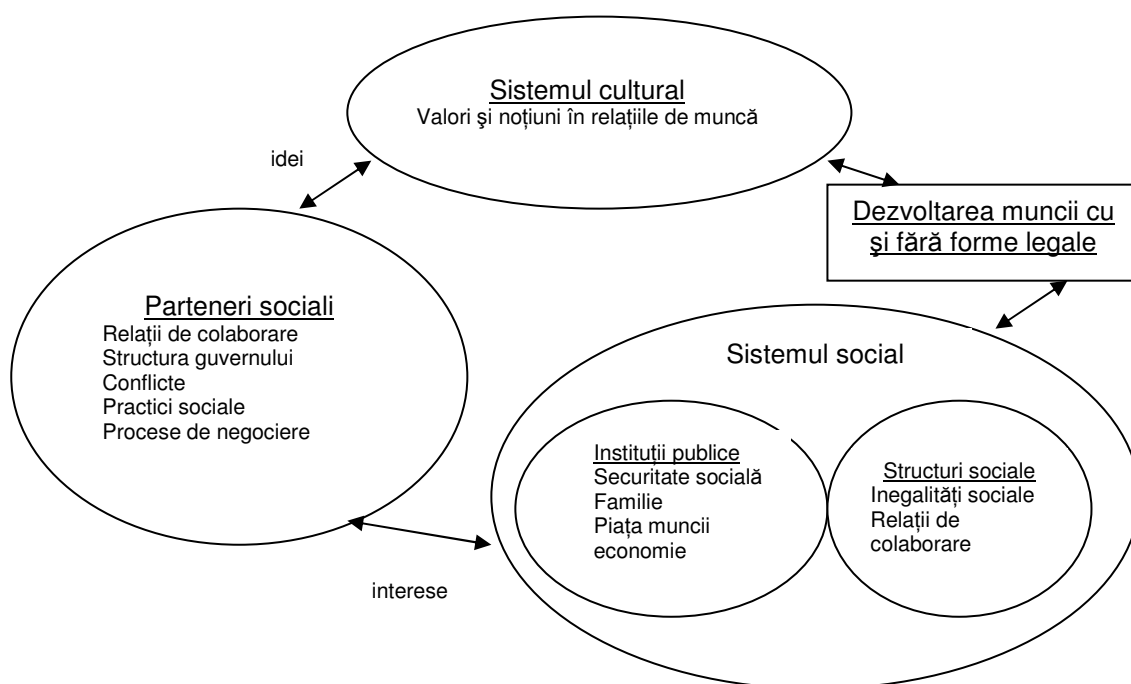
Sistemul cultural
Valori şi noţiuni în relaţiile de muncă

idei

Dezvoltarea muncii cu şi fără forme legale

Parteneri sociali
Relaţii de colaborare
Structura guvernului
Conflicte
Practici sociale
Procese de negociere

Sistemul social

Instituţii publice
Securitate socială
Familie
Piaţa muncii
economie

Structuri sociale
Inegalităţi sociale
Relaţii de colaborare

interese